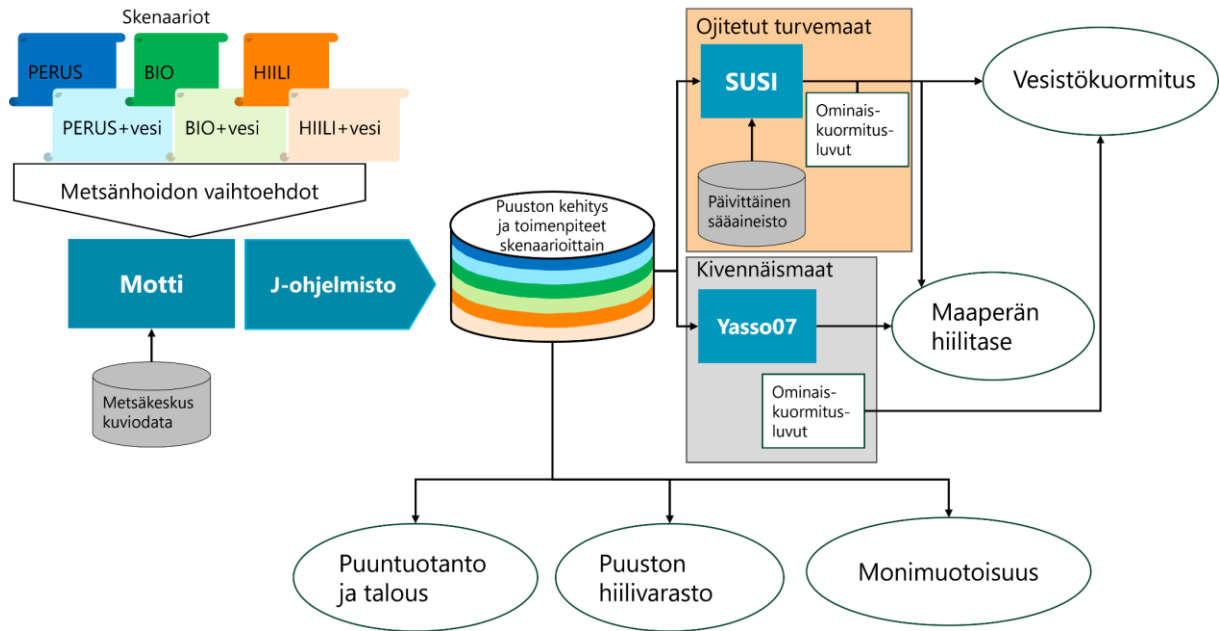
Skenaariot

PERUS

BIO

HIILI

PERUS+vesi

BIO+vesi

HIILI+vesi

Metsänhoidon vaihtoehdot

Motti

J-ohjelmisto

Metsäkeskus kuviodata

Puuston kehitys ja toimenpiteet skenaarioittain

Ojitetut turvemaat

SUSI

Ominais-kuormitus-luvut

Päivittäinen sääaineisto

Vesistökuormitus

Kivennäismaat

Yasso07

Maaperän hiilitase

Ominais-kuormitus-luvut

Puuntuotanto ja talous

Puuston hiilivarasto

Monimuotoisuus